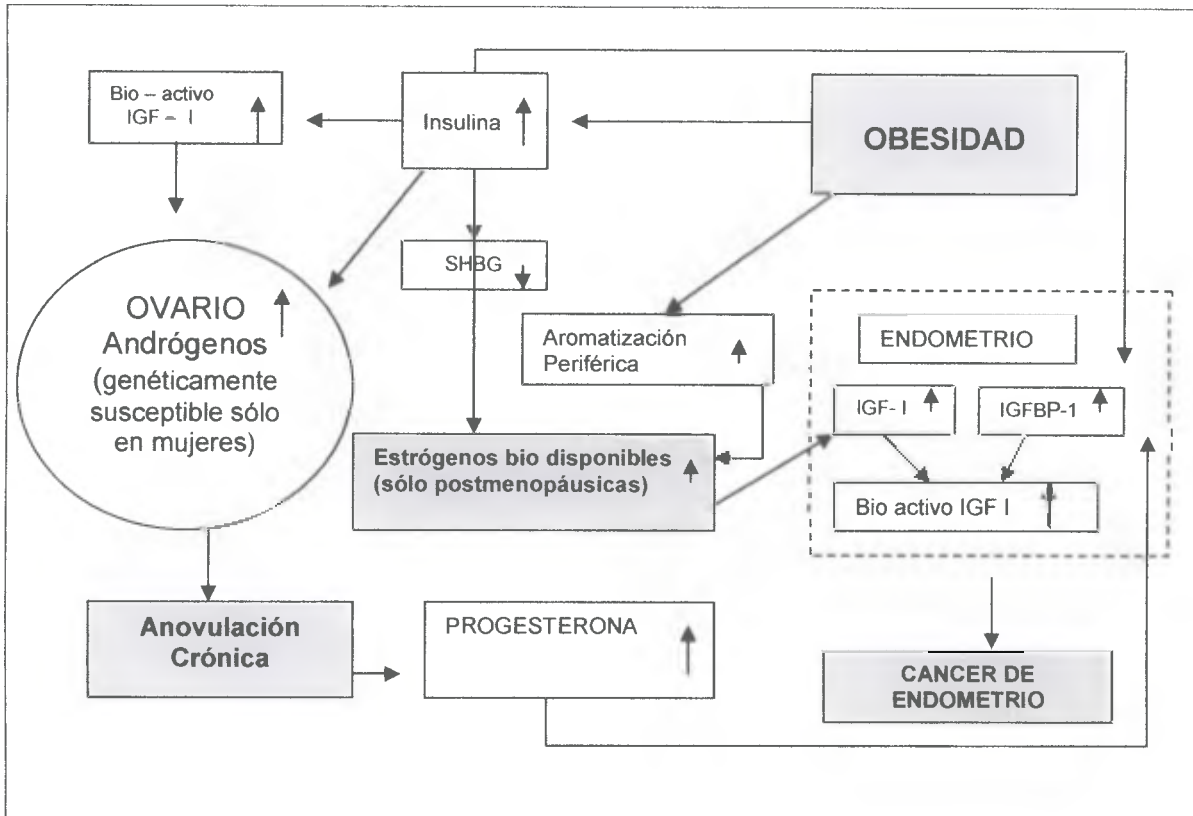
Bio – activo
IGF – I

Insulina

OBESIDAD

SHBG

OVARIO
Andrógenos
(genéticamente susceptible sólo en mujeres)

Aromatización
Periférica

ENDOMETRIO

IGF- I

IGFBP-1

Estrógenos bio disponibles
(sólo postmenopáusicas)

Bio activo IGF I

Anovulación
Crónica

PROGESTERONA

CANCER DE
ENDOMETRIO